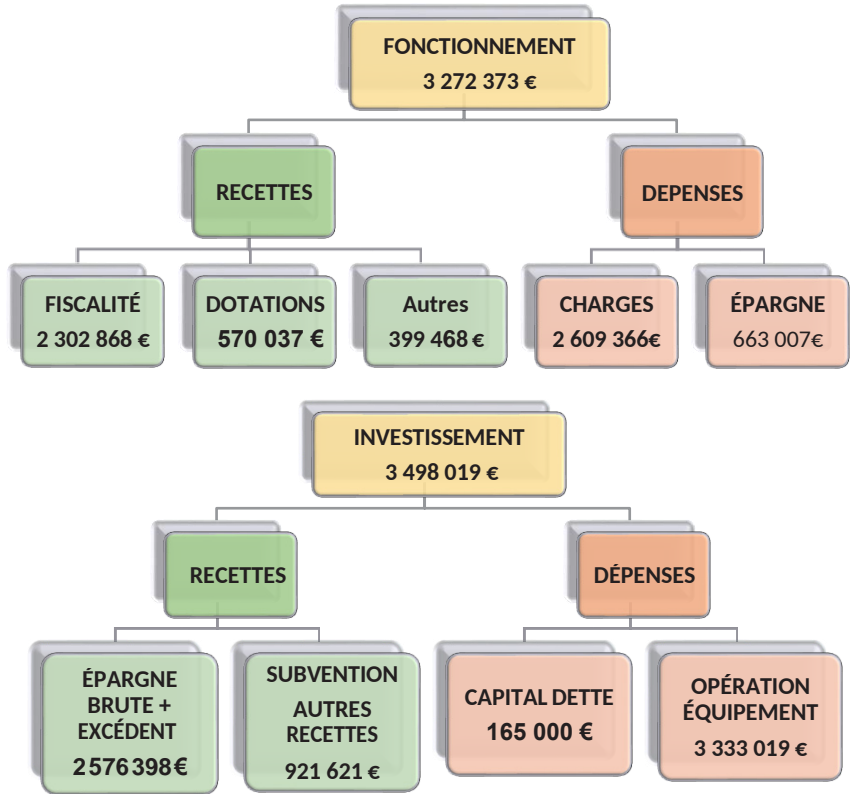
FONCTIONNEMENT
3 272 373 €

RECETTES

DEPENSES

FISCALITÉ
2 302 868 €

DOTATIONS
570 037 €

Autres
399 468 €

CHARGES
2 609 366€

ÉPARGNE
663 007€

INVESTISSEMENT
3 498 019 €

RECETTES

DÉPENSES

ÉPARGNE BRUTE + EXCÉDENT
2 576 398 €

SUBVENTION AUTRES RECETTES
921 621 €

CAPITAL DETTE
165 000 €

OPÉRATION ÉQUIPEMENT
3 333 019 €